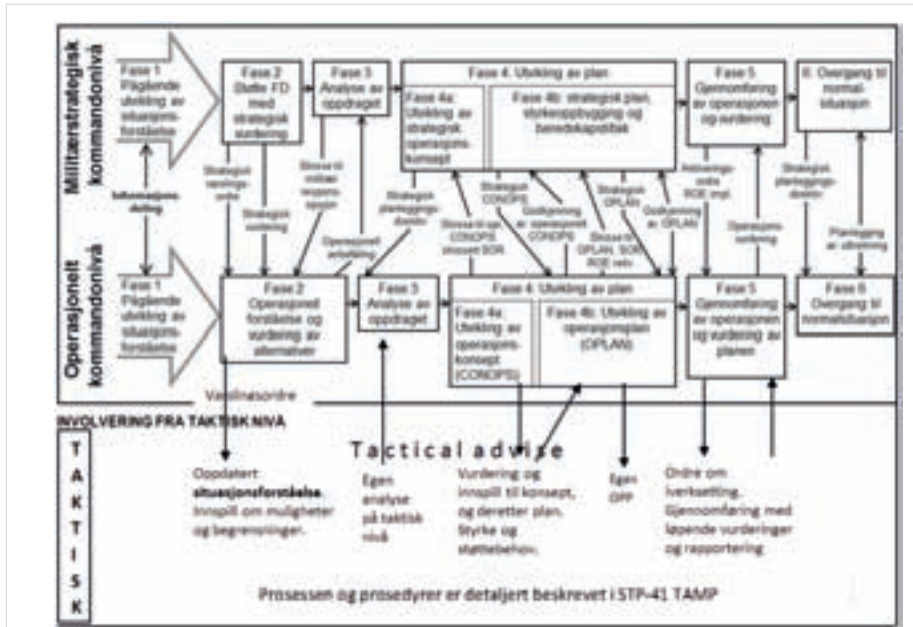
Militærstrategisk kommandonivå

Fase 1 Pågående utvikling av situasjonsforståelse

Fase 2 Skaffe FD med strategisk vurdering

Fase 3 Analyse av oppdraget

Fase 4: Utvikling av plan

Fase 4a: Utvikling av strategisk operasjonskonsept

Fase 4b: strategisk plan, styrkeoppbygging og beredskapstiltak

Fase 5 Gjennomføring av operasjonen og vurdering

6: Overgang til normalsituasjon

Informasjonsdeling

Strategisk varslingsordre

Strategisk vurdering

Skisse til militær responsopsjon

Operasjonell anbefaling

Strategisk planleggingsdirektiv

Skisse til operasjons CONOPS inkludert SOR

Strategisk CONOPS

Godkjenning av operasjonell CONOPS

Strategisk OPLAN

Skisse til OPLAN, SOR, ROE req.

Godkjenning av OPLAN

Aktiveringsordre ROE impl.

Operasjonsvurdering

Strategisk planleggingsdirektiv

Planlegging av utrekning

Operasjonelt kommandonivå

Fase 1 Pågående utvikling av situasjonsforståelse

Fase 2 Operasjonell forståelse og vurdering av alternativer

Fase 3 Analyse av oppdraget

Fase 4: Utvikling av plan

Fase 4a: Utvikling av operasjonskonsept (CONOPS)

Fase 4b: Utvikling av operasjonsplan (OPLAN)

Fase 5 Gjennomføring av operasjonen og vurdering av planen

Fase 6 Overgang til normalsituasjon

Varslingsordre

INVOLVERING FRA TAKTISK NIVÅ

TAKTISK

Tactical advise

Oppdatert situasjonsforståelse. Innspill om muligheter og begrensninger.

Egen analyse på taktisk nivå

Vurdering og innspill til konsept, og deretter plan. Styrke og støttebehov.

Egen OPP

Ordre om iverksetting. Gjennomføring med løpende vurderinger og rapportering

Prosessen og prosedyrer er detaljert beskrevet i STP-41 TAMP